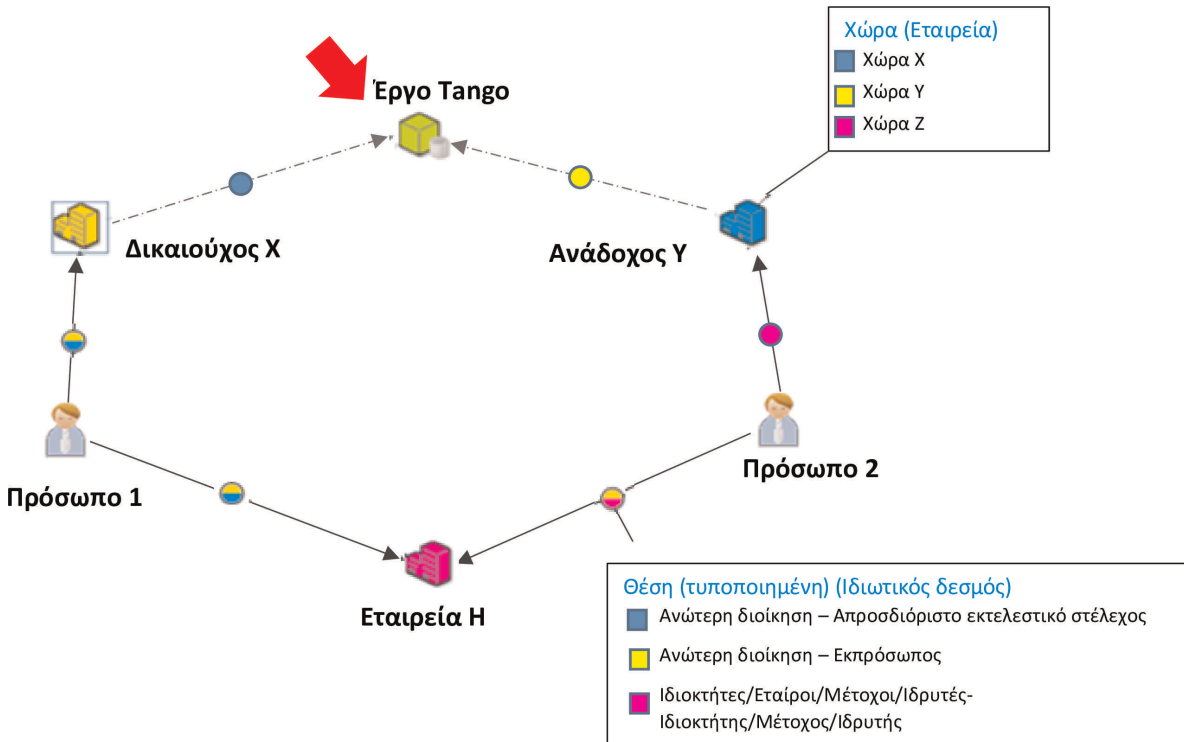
Χώρα (Εταιρεία)
Χώρα Χ
Χώρα Υ
Χώρα Ζ

Έργο Tango

Δικαιούχος Χ

Ανάδοχος Υ

Πρόσωπο 1

Πρόσωπο 2

Εταιρεία Η

Θέση (τυποποιημένη) (Ιδιωτικός δεσμός)
Ανώτερη διοίκηση – Απροσδιόριστο εκτελεστικό στέλεχος
Ανώτερη διοίκηση – Εκπρόσωπος
Ιδιοκτήτες/Εταίροι/Μέτοχοι/Ιδρυτές-Ιδιοκτήτης/Μέτοχος/Ιδρυτής